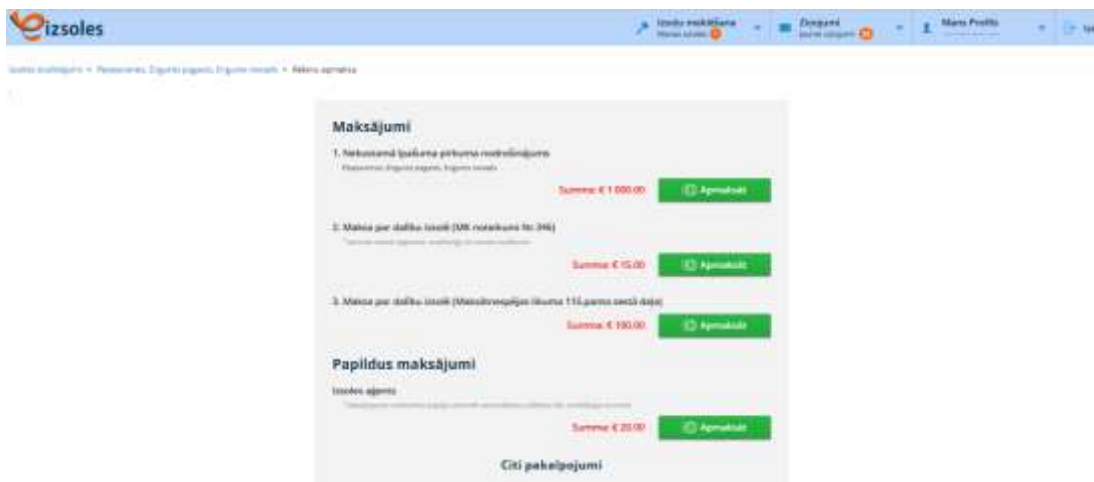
izsoles

Izsolu maksāšana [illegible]

Ziņojumi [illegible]

Mans Profils

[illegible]

Maksājumi

1. Nekustamā īpašuma pirkuma nodrošinājums

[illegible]

Summa: € 1 000.00

Apmaksāt

2. Maksa par dalību izsolē (MK noteikumi Nr.396)

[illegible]

Summa: € 15.00

Apmaksāt

3. Maksa par dalību izsolē (Maksātnespējas likuma 115.panta sestā daļa)

Summa: € 100.00

Apmaksāt

Papildus maksājumi

Izsoles aģents

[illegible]

Summa: € 20.00

Apmaksāt

Citi pakalpojumi